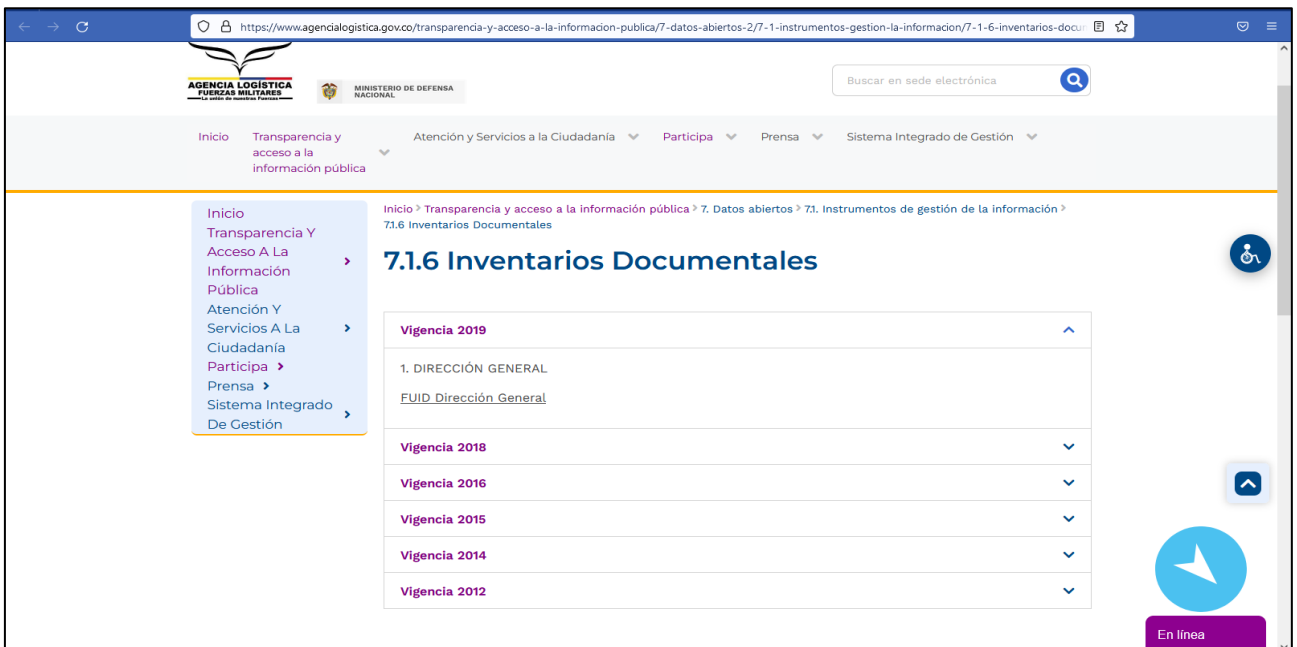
https://www.agencialogistica.gov.co/transparencia-y-acceso-a-la-informacion-publica/7-datos-abiertos-2/7-1-instrumentos-gestion-la-informacion/7-1-6-inventarios-docu

AGENCIA LOGÍSTICA
FUERZAS MILITARES
La unión de nuestras Fuerzas

MINISTERIO DE DEFENSA NACIONAL

Buscar en sede electrónica

Inicio Transparencia y acceso a la información pública Atención y Servicios a la Ciudadanía Participa Prensa Sistema Integrado de Gestión

Inicio
Transparencia Y Acceso A La Información Pública
Atención Y Servicios A La Ciudadanía
Participa
Prensa
Sistema Integrado De Gestión

Inicio › Transparencia y acceso a la información pública › 7. Datos abiertos › 7.1. Instrumentos de gestión de la información › 7.1.6 Inventarios Documentales

7.1.6 Inventarios Documentales

Vigencia 2019

1. DIRECCIÓN GENERAL

FUID Dirección General

Vigencia 2018

Vigencia 2016

Vigencia 2015

Vigencia 2014

Vigencia 2012

En línea